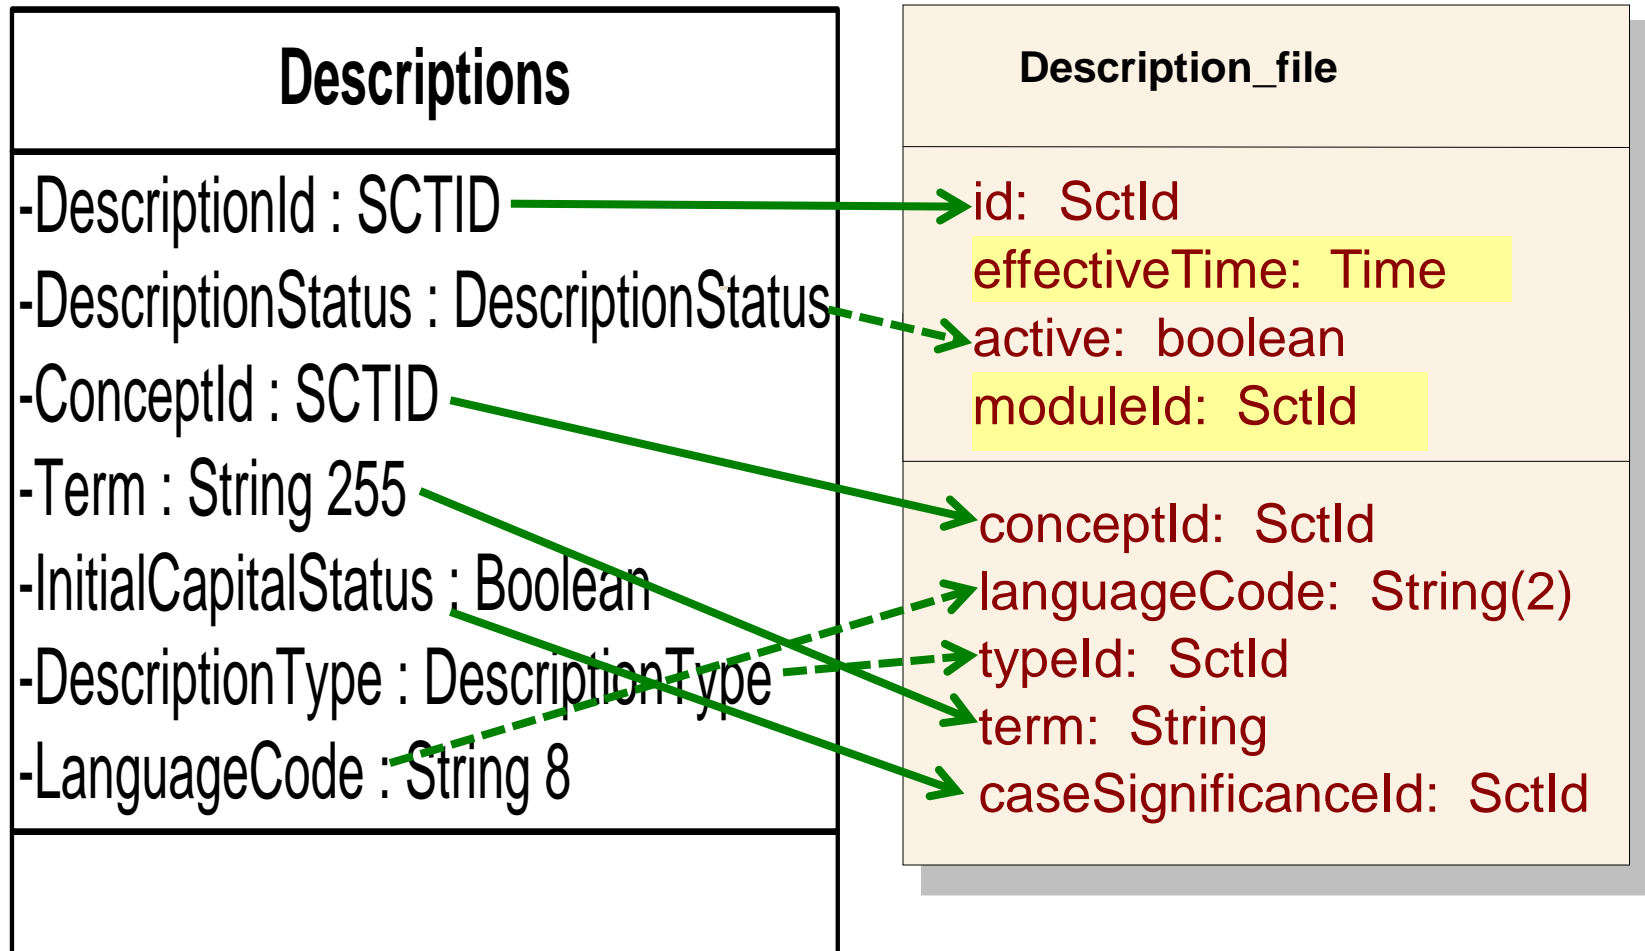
Descriptions

-DescriptionId : SCTID
-DescriptionStatus : DescriptionStatus
-ConceptId : SCTID
-Term : String 255
-InitialCapitalStatus : Boolean
-DescriptionType : DescriptionType
-LanguageCode : String 8

Description_file

id: SctId
effectiveTime: Time
active: boolean
moduleId: SctId

conceptId: SctId
languageCode: String(2)
typeId: SctId
term: String
caseSignificanceId: SctId